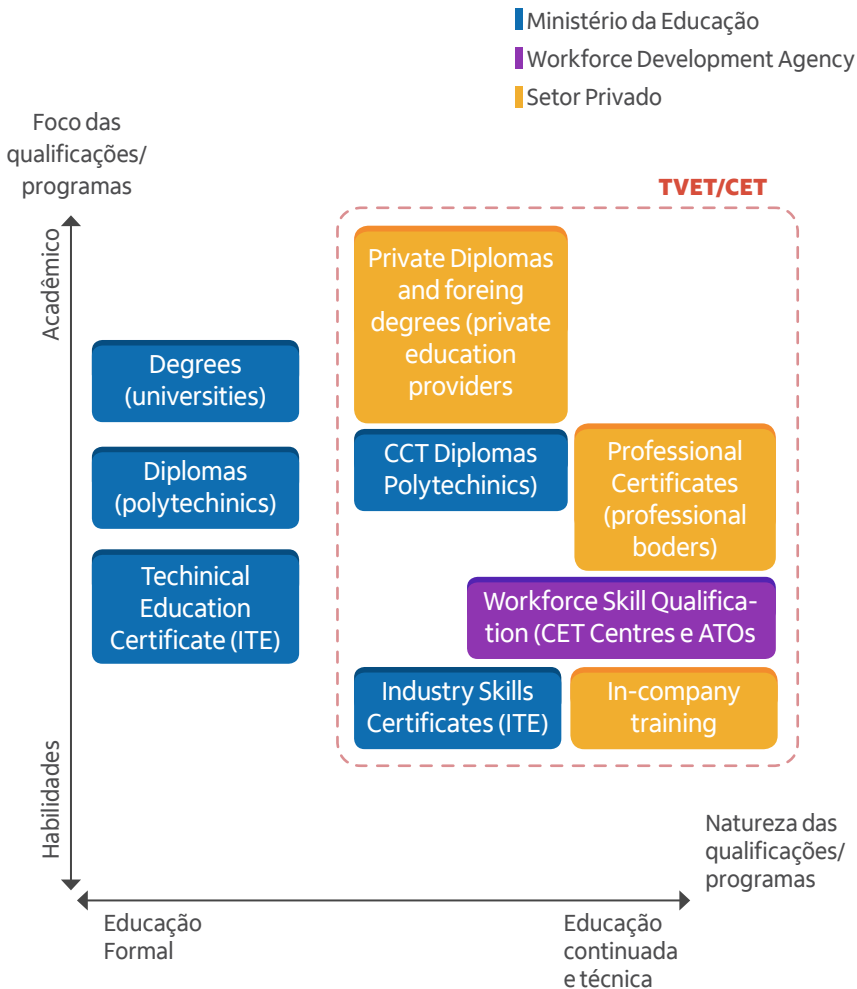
Ministério da Educação
Workforce Development Agency
Setor Privado

Foco das qualificações/ programas

TVET/CET

Acadêmico

Private Diplomas and foreing degrees (private education providers

Degrees (universities)

Diplomas (polytechinics)

CCT Diplomas Polytechinics)

Professional Certificates (professional boders)

Techinical Education Certificate (ITE)

Workforce Skill Qualification (CET Centres e ATOs

Industry Skills Certificates (ITE)

In-company training

Habilidades

Natureza das qualificações/ programas

Educação Formal

Educação continuada e técnica